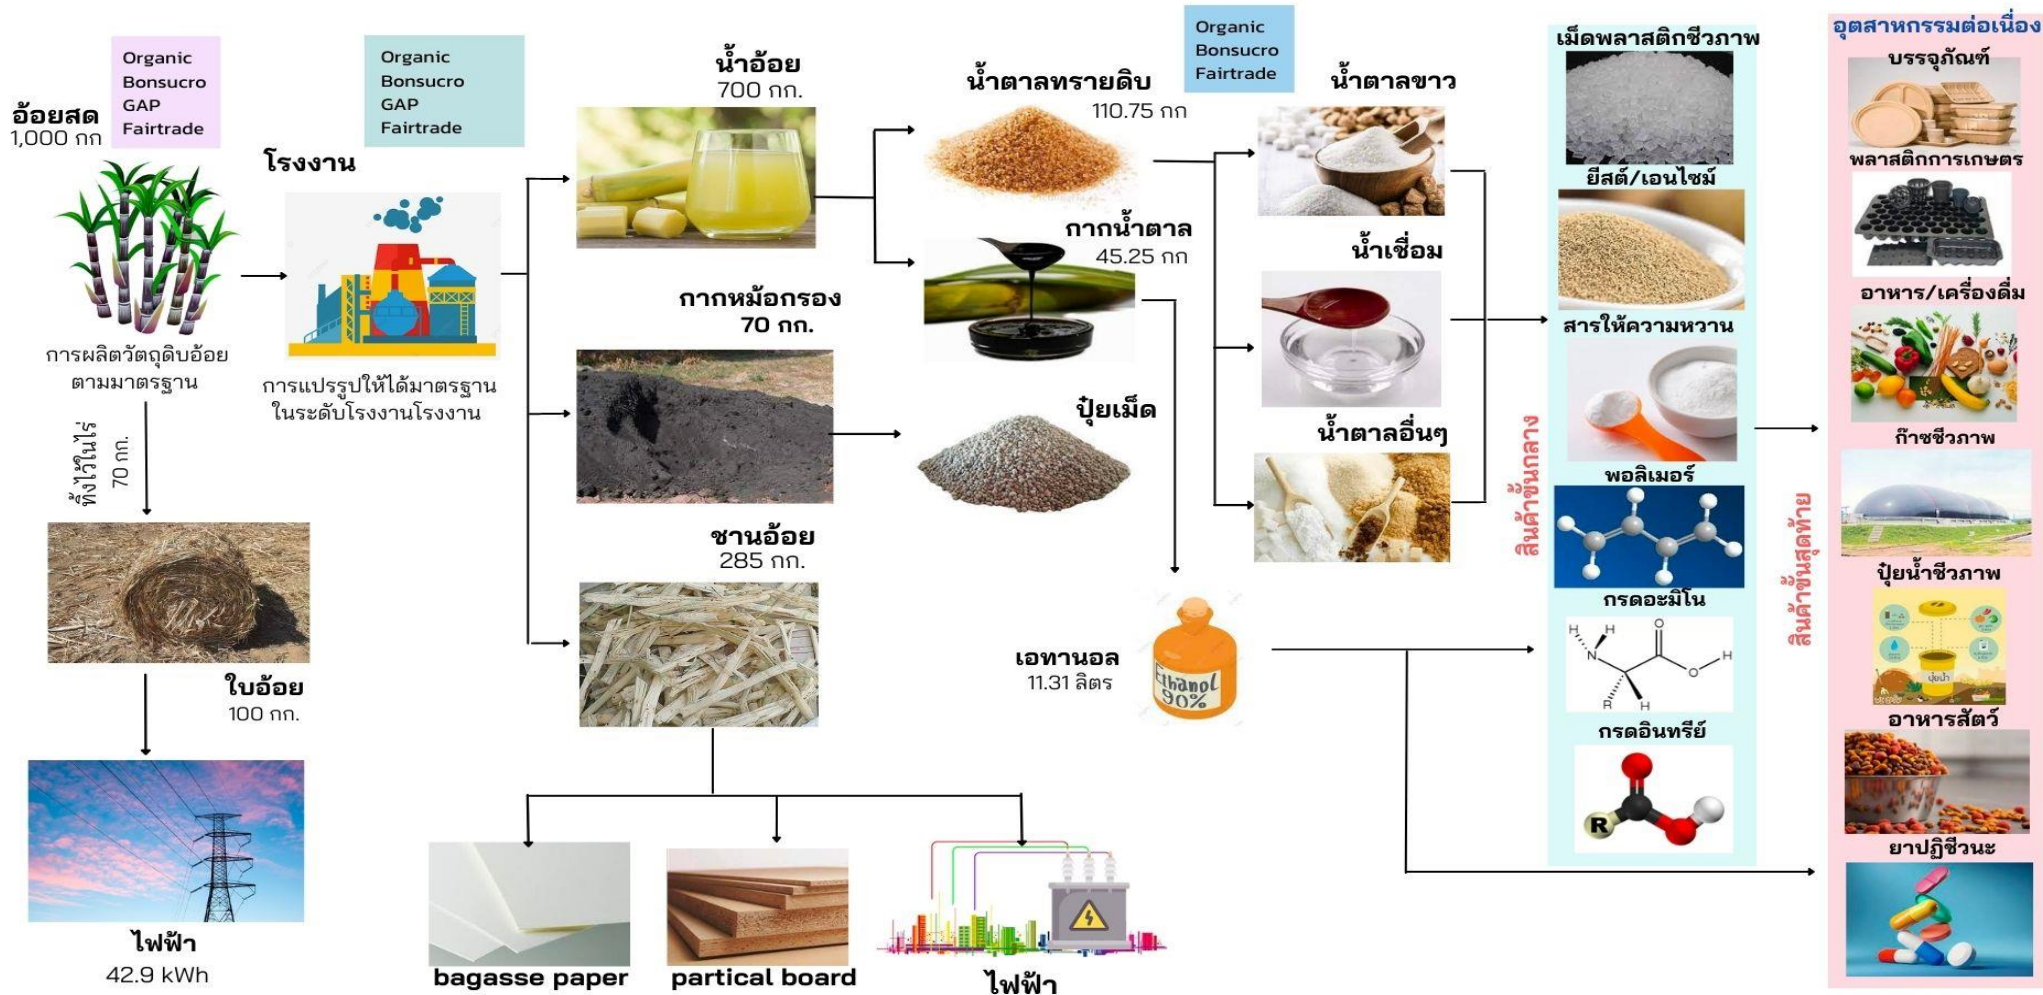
อ้อยสด
1,000 กก

Organic
Bonsucro
GAP
Fairtrade

การผลิตวัตถุดิบอ้อยตามมาตรฐาน

ทิ้งไว้ในไร่
70 กก.

ใบอ้อย
100 กก.

ไฟฟ้า
42.9 kWh

Organic
Bonsucro
GAP
Fairtrade

โรงงาน

การแปรรูปให้ได้มาตรฐานในระดับโรงงานโรงงาน

น้ำอ้อย
700 กก.

กากหม้อกรอง
70 กก.

ชานอ้อย
285 กก.

bagasse paper

partical board

ไฟฟ้า

น้ำตาลทรายดิบ
110.75 กก

กากน้ำตาล
45.25 กก

ปุ๋ยเม็ด

เอทานอล
11.31 ลิตร

Ethanol 90%

Organic
Bonsucro
Fairtrade

น้ำตาลขาว

น้ำเชื่อม

น้ำตาลอื่นๆ

สินค้าขั้นกลาง

เม็ดพลาสติกชีวภาพ

ยีสต์/เอนไซม์

สารให้ความหวาน

พอลิเมอร์

กรดอะมิโน

H H N O H R H

กรดอินทรีย์

R

สินค้าขั้นสุดท้าย

อุตสาหกรรมต่อเนื่อง

บรรจุภัณฑ์

พลาสติกการเกษตร

อาหาร/เครื่องดื่ม

ก๊าซชีวภาพ

ปุ๋ยน้ำชีวภาพ

อาหารสัตว์

ยาปฏิชีวนะ